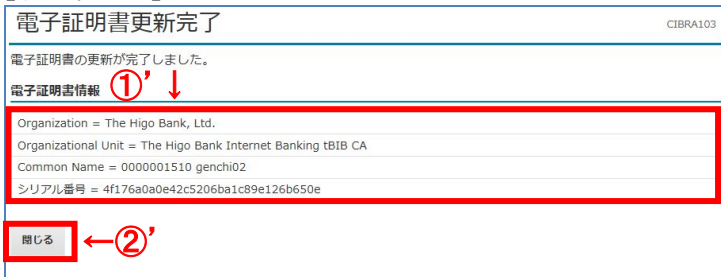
電子証明書更新完了

CIBRA103

電子証明書の更新が完了しました。

電子証明書情報 ①' ↓

| Organization = The Higo Bank, Ltd. |
|---|
| Organizational Unit = The Higo Bank Internet Banking tBIB CA |
| Common Name = 0000001510 genchi02 |
| シリアル番号 = 4f176a0a0e42c5206ba1c89e126b650e |

閉じる ←②'